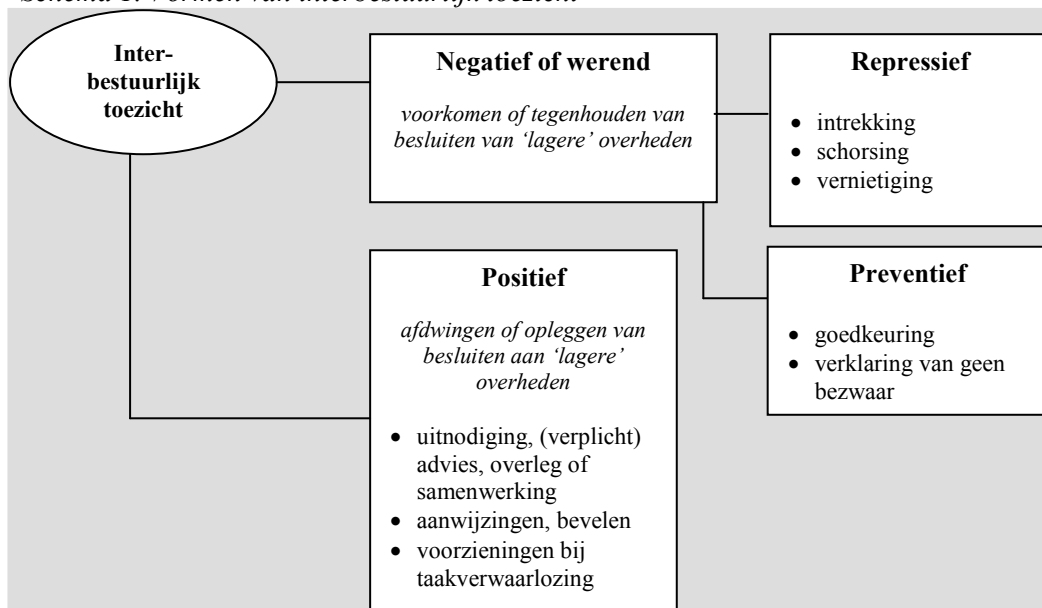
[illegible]

Inter-bestuurlijk toezicht

**Negatief of werend**

*voorkomen of tegenhouden van besluiten van 'lagere' overheden*

**Repressief**

- intrekking
- schorsing
- vernietiging

**Preventief**

- goedkeuring
- verklaring van geen bezwaar

**Positief**

*afdwingen of opleggen van besluiten aan 'lagere' overheden*

- uitnodiging, (verplicht) advies, overleg of samenwerking
- aanwijzingen, bevelen
- voorzieningen bij taakverwaarlozing